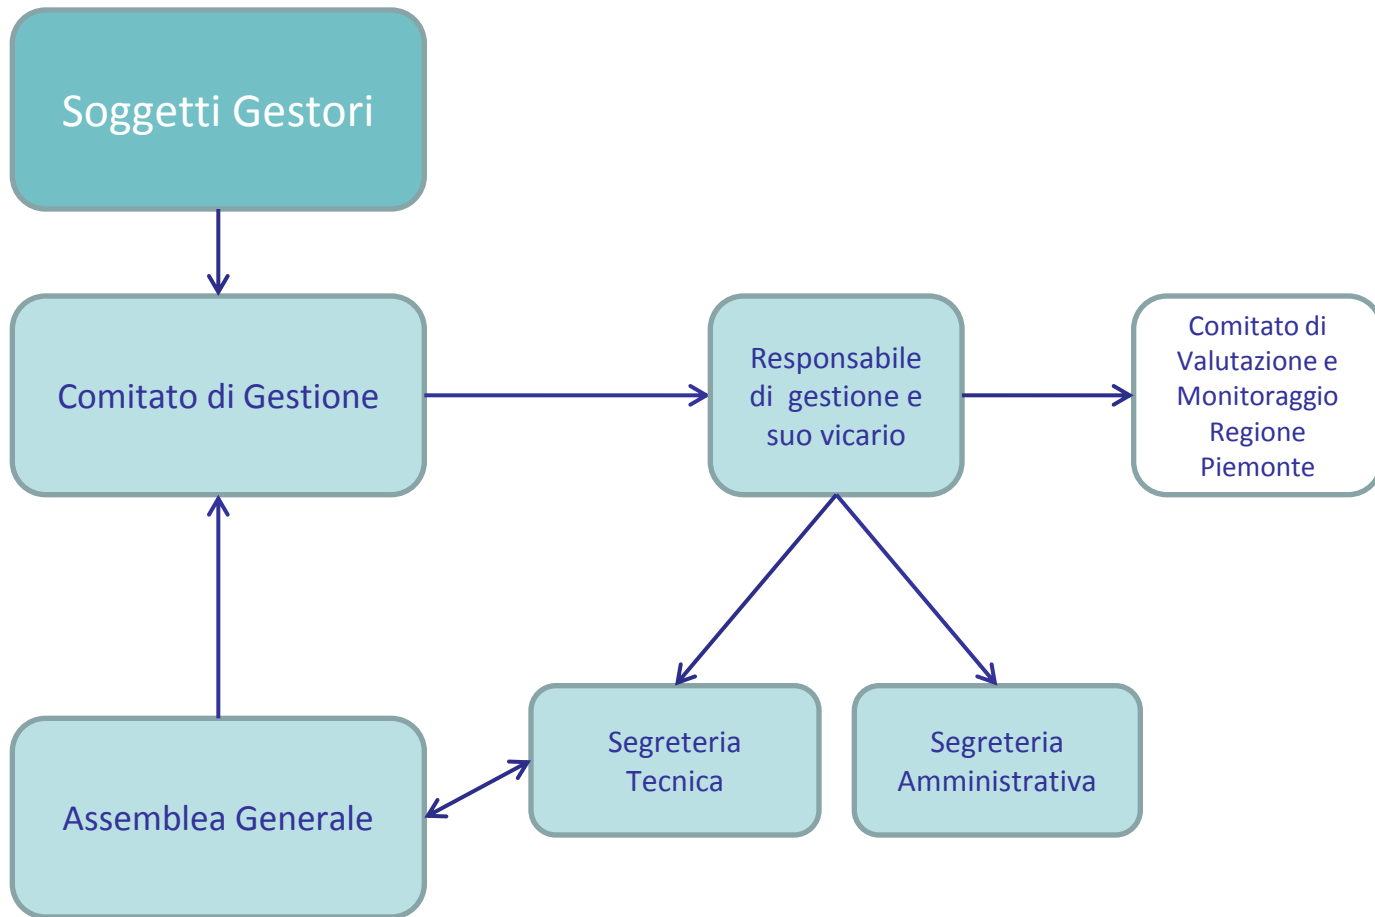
Soggetti Gestori

Comitato di Gestione

Responsabile di gestione e suo vicario

Comitato di Valutazione e Monitoraggio Regione Piemonte

Segreteria Tecnica

Segreteria Amministrativa

Assemblea Generale